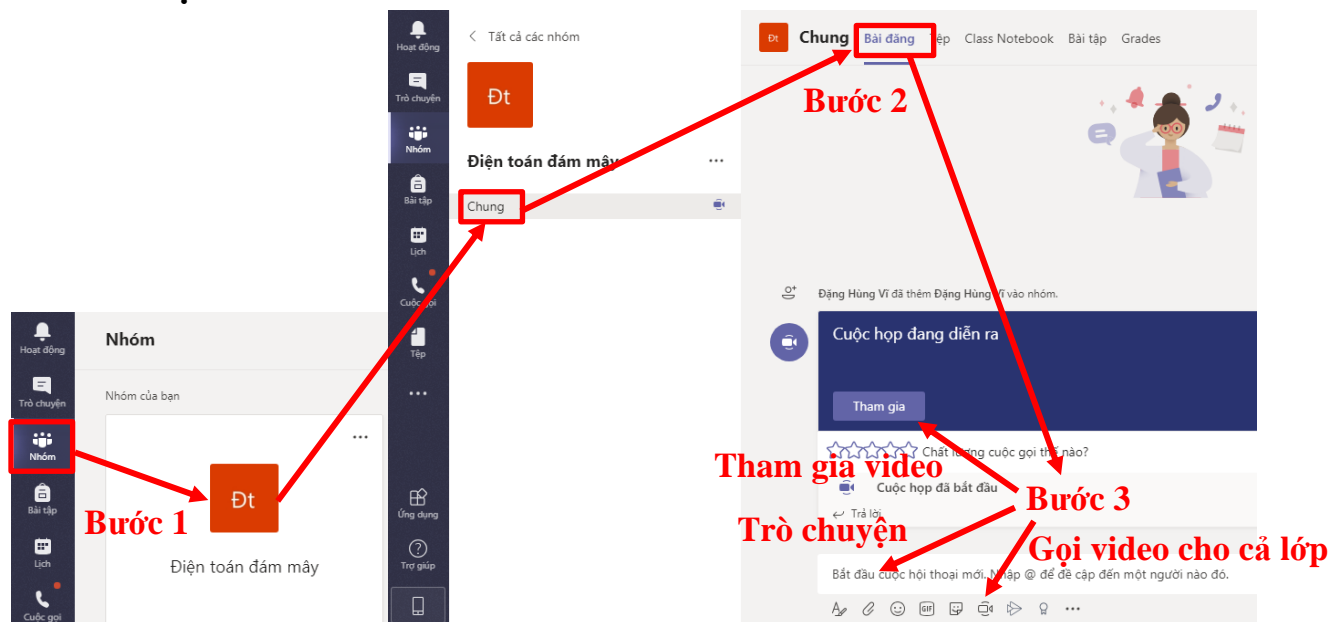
Hoạt động

Trò chuyện

Nhóm

Bài tập

Lịch

Cuộc gọi

Nhóm

Nhóm của bạn

...

Đt

Bước 1

Điện toán đám mây

Hoạt động

Trò chuyện

Nhóm

Bài tập

Lịch

Cuộc gọi

Tệp

...

Ứng dụng

Trợ giúp

< Tất cả các nhóm

Đt

Điện toán đám mây ...

Chung

Đt Chung Bài đăng Tệp Class Notebook Bài tập Grades

Bước 2

Đặng Hùng Vĩ đã thêm Đặng Hùng Vĩ vào nhóm.

Cuộc họp đang diễn ra

Tham gia

Chất lượng cuộc gọi thế nào?

Tham gia video

Cuộc họp đã bắt đầu

Trả lời

Bước 3

Trò chuyện

Gọi video cho cả lớp

Bắt đầu cuộc hội thoại mới. Nhập @ để đề cập đến một người nào đó.

GIF

...